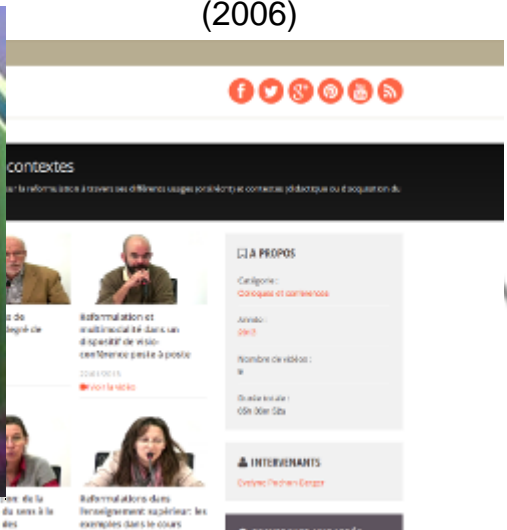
(2006)

contextes

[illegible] la reformulation à travers ses différents usages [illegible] et contextes (didactique ou d'acquisition du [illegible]

s de
degré de

Reformulation et multimodalité dans un dispositif de visio-conférence poste à poste

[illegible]
Voir la vidéo

A PROPOS

Catégorie :
Colloques et conférences

Année :
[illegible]

Nombre de vidéos :
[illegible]

Durée totale :
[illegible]

INTERVENANTS

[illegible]

on: de la
du sens à le
des

Reformulations dans l'enseignement supérieur: les exemples dans le cours